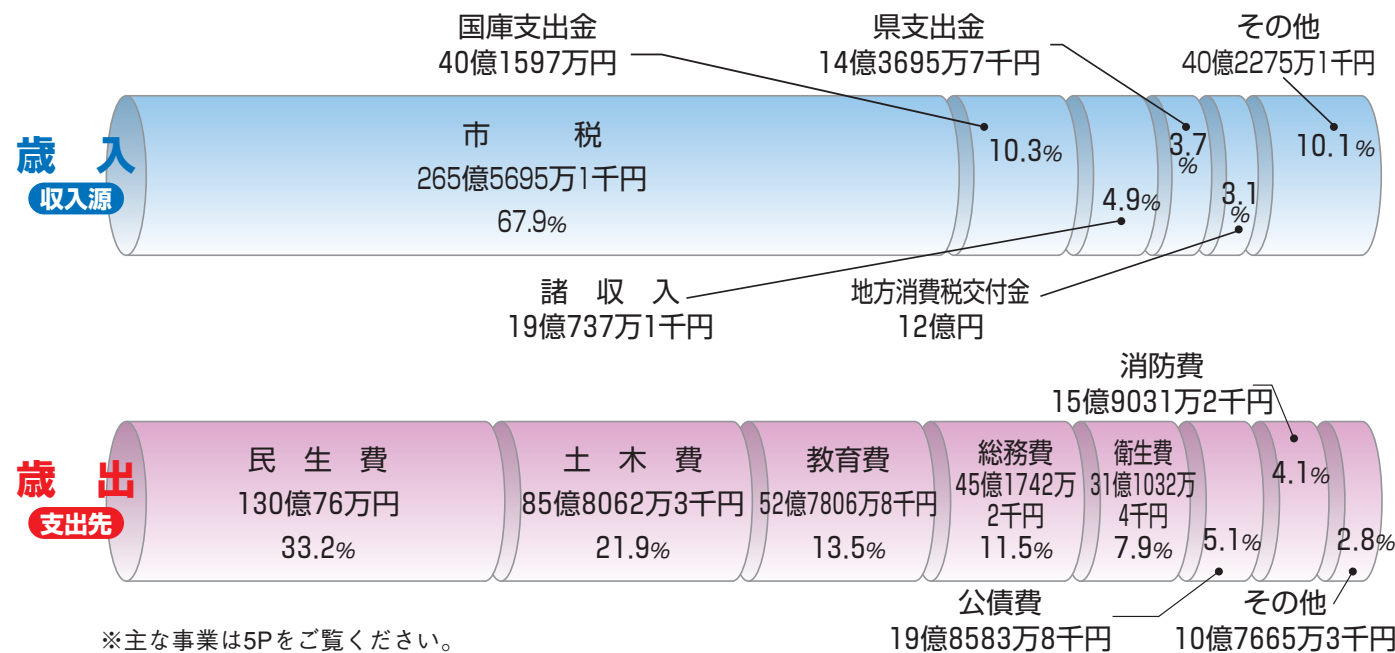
国庫支出金
40億1597万円

県支出金
14億3695万7千円

その他
40億2275万1千円

歳　入
収入源

市　税
265億5695万1千円
67.9%

10.3%

3.7%

10.1%

4.9%

3.1%

諸　収　入
19億737万1千円

地方消費税交付金
12億円

消防費
15億9031万2千円

歳　出
支出先

民　生　費
130億76万円
33.2%

土　木　費
85億8062万3千円
21.9%

教育費
52億7806万8千円
13.5%

総務費
45億1742万2千円
11.5%

衛生費
31億1032万4千円
7.9%

4.1%

5.1%

2.8%

公債費
19億8583万8千円

その他
10億7665万3千円

※主な事業は5Pをご覧ください。